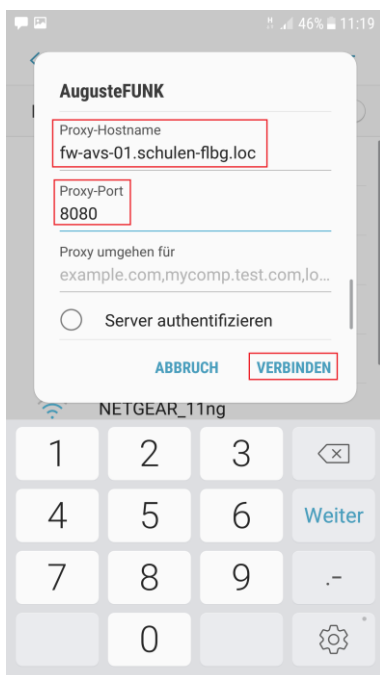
46% 11:19

AugusteFUNK

Proxy-Hostname
fw-avs-01.schulen-flbg.loc

Proxy-Port
8080

Proxy umgehen für
example.com,mycomp.test.com,lo...

Server authentifizieren

ABBRUCH VERBINDEN

NETGEAR_11ng

1 2 3
4 5 6 Weiter
7 8 9 .-
0